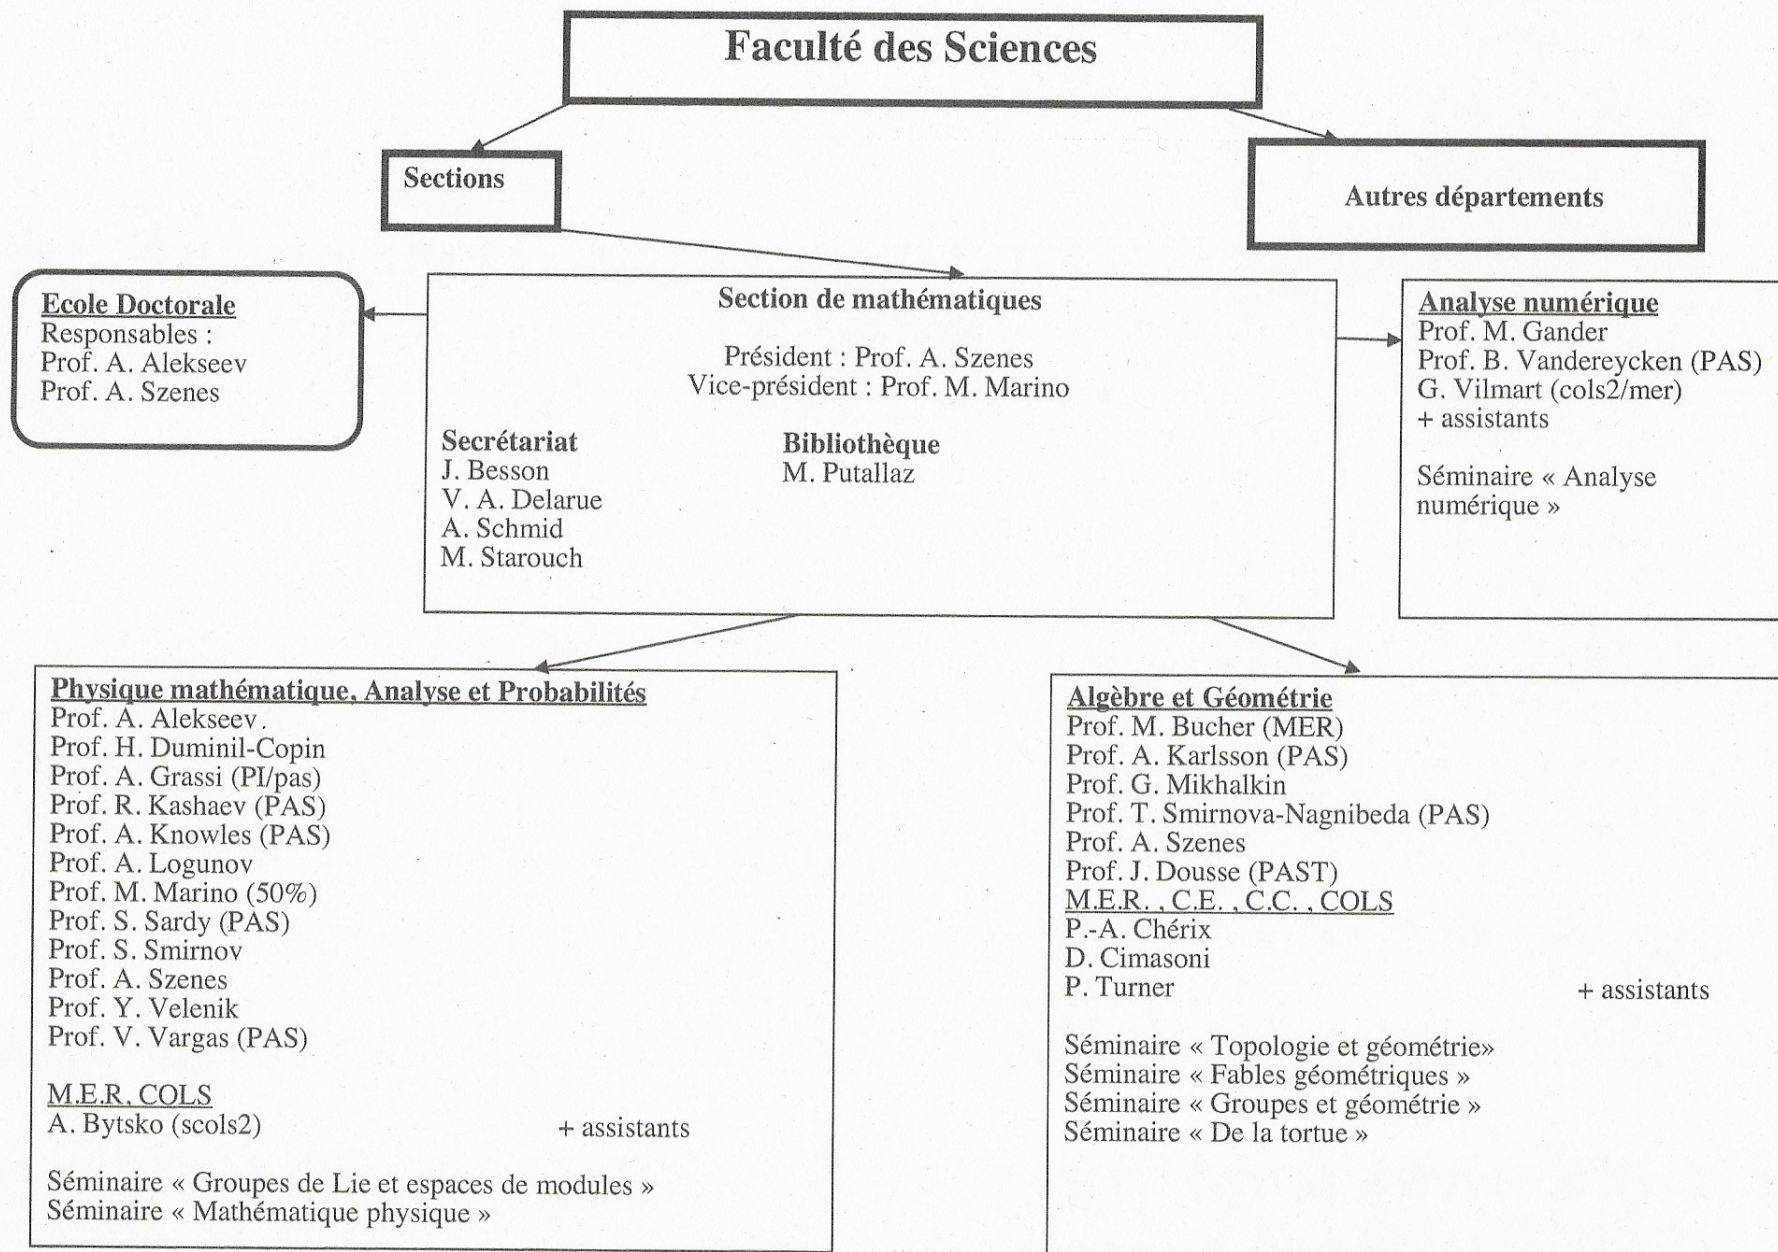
Faculté des Sciences

Sections

Autres départements

Ecole Doctorale
Responsables :
Prof. A. Alekseev
Prof. A. Szenes

Section de mathématiques

Président : Prof. A. Szenes
Vice-président : Prof. M. Marino

Secrétariat
J. Besson
V. A. Delarue
A. Schmid
M. Starouch

Bibliothèque
M. Putallaz

Analyse numérique
Prof. M. Gander
Prof. B. Vandereycken (PAS)
G. Vilmart (cols2/mer)
+ assistants

Séminaire « Analyse numérique »

Physique mathématique, Analyse et Probabilités
Prof. A. Alekseev.
Prof. H. Duminil-Copin
Prof. A. Grassi (PI/pas)
Prof. R. Kashaev (PAS)
Prof. A. Knowles (PAS)
Prof. A. Logunov
Prof. M. Marino (50%)
Prof. S. Sardy (PAS)
Prof. S. Smirnov
Prof. A. Szenes
Prof. Y. Velenik
Prof. V. Vargas (PAS)

M.E.R. COLS
A. Bytsko (scols2)

+ assistants

Séminaire « Groupes de Lie et espaces de modules »
Séminaire « Mathématique physique »

Algèbre et Géométrie
Prof. M. Bucher (MER)
Prof. A. Karlsson (PAS)
Prof. G. Mikhalkin
Prof. T. Smirnova-Nagnibeda (PAS)
Prof. A. Szenes
Prof. J. Dousse (PAST)
M.E.R. , C.E. , C.C. , COLS
P.-A. Chérix
D. Cimasoni
P. Turner

+ assistants

Séminaire « Topologie et géométrie»
Séminaire « Fables géométriques »
Séminaire « Groupes et géométrie »
Séminaire « De la tortue »